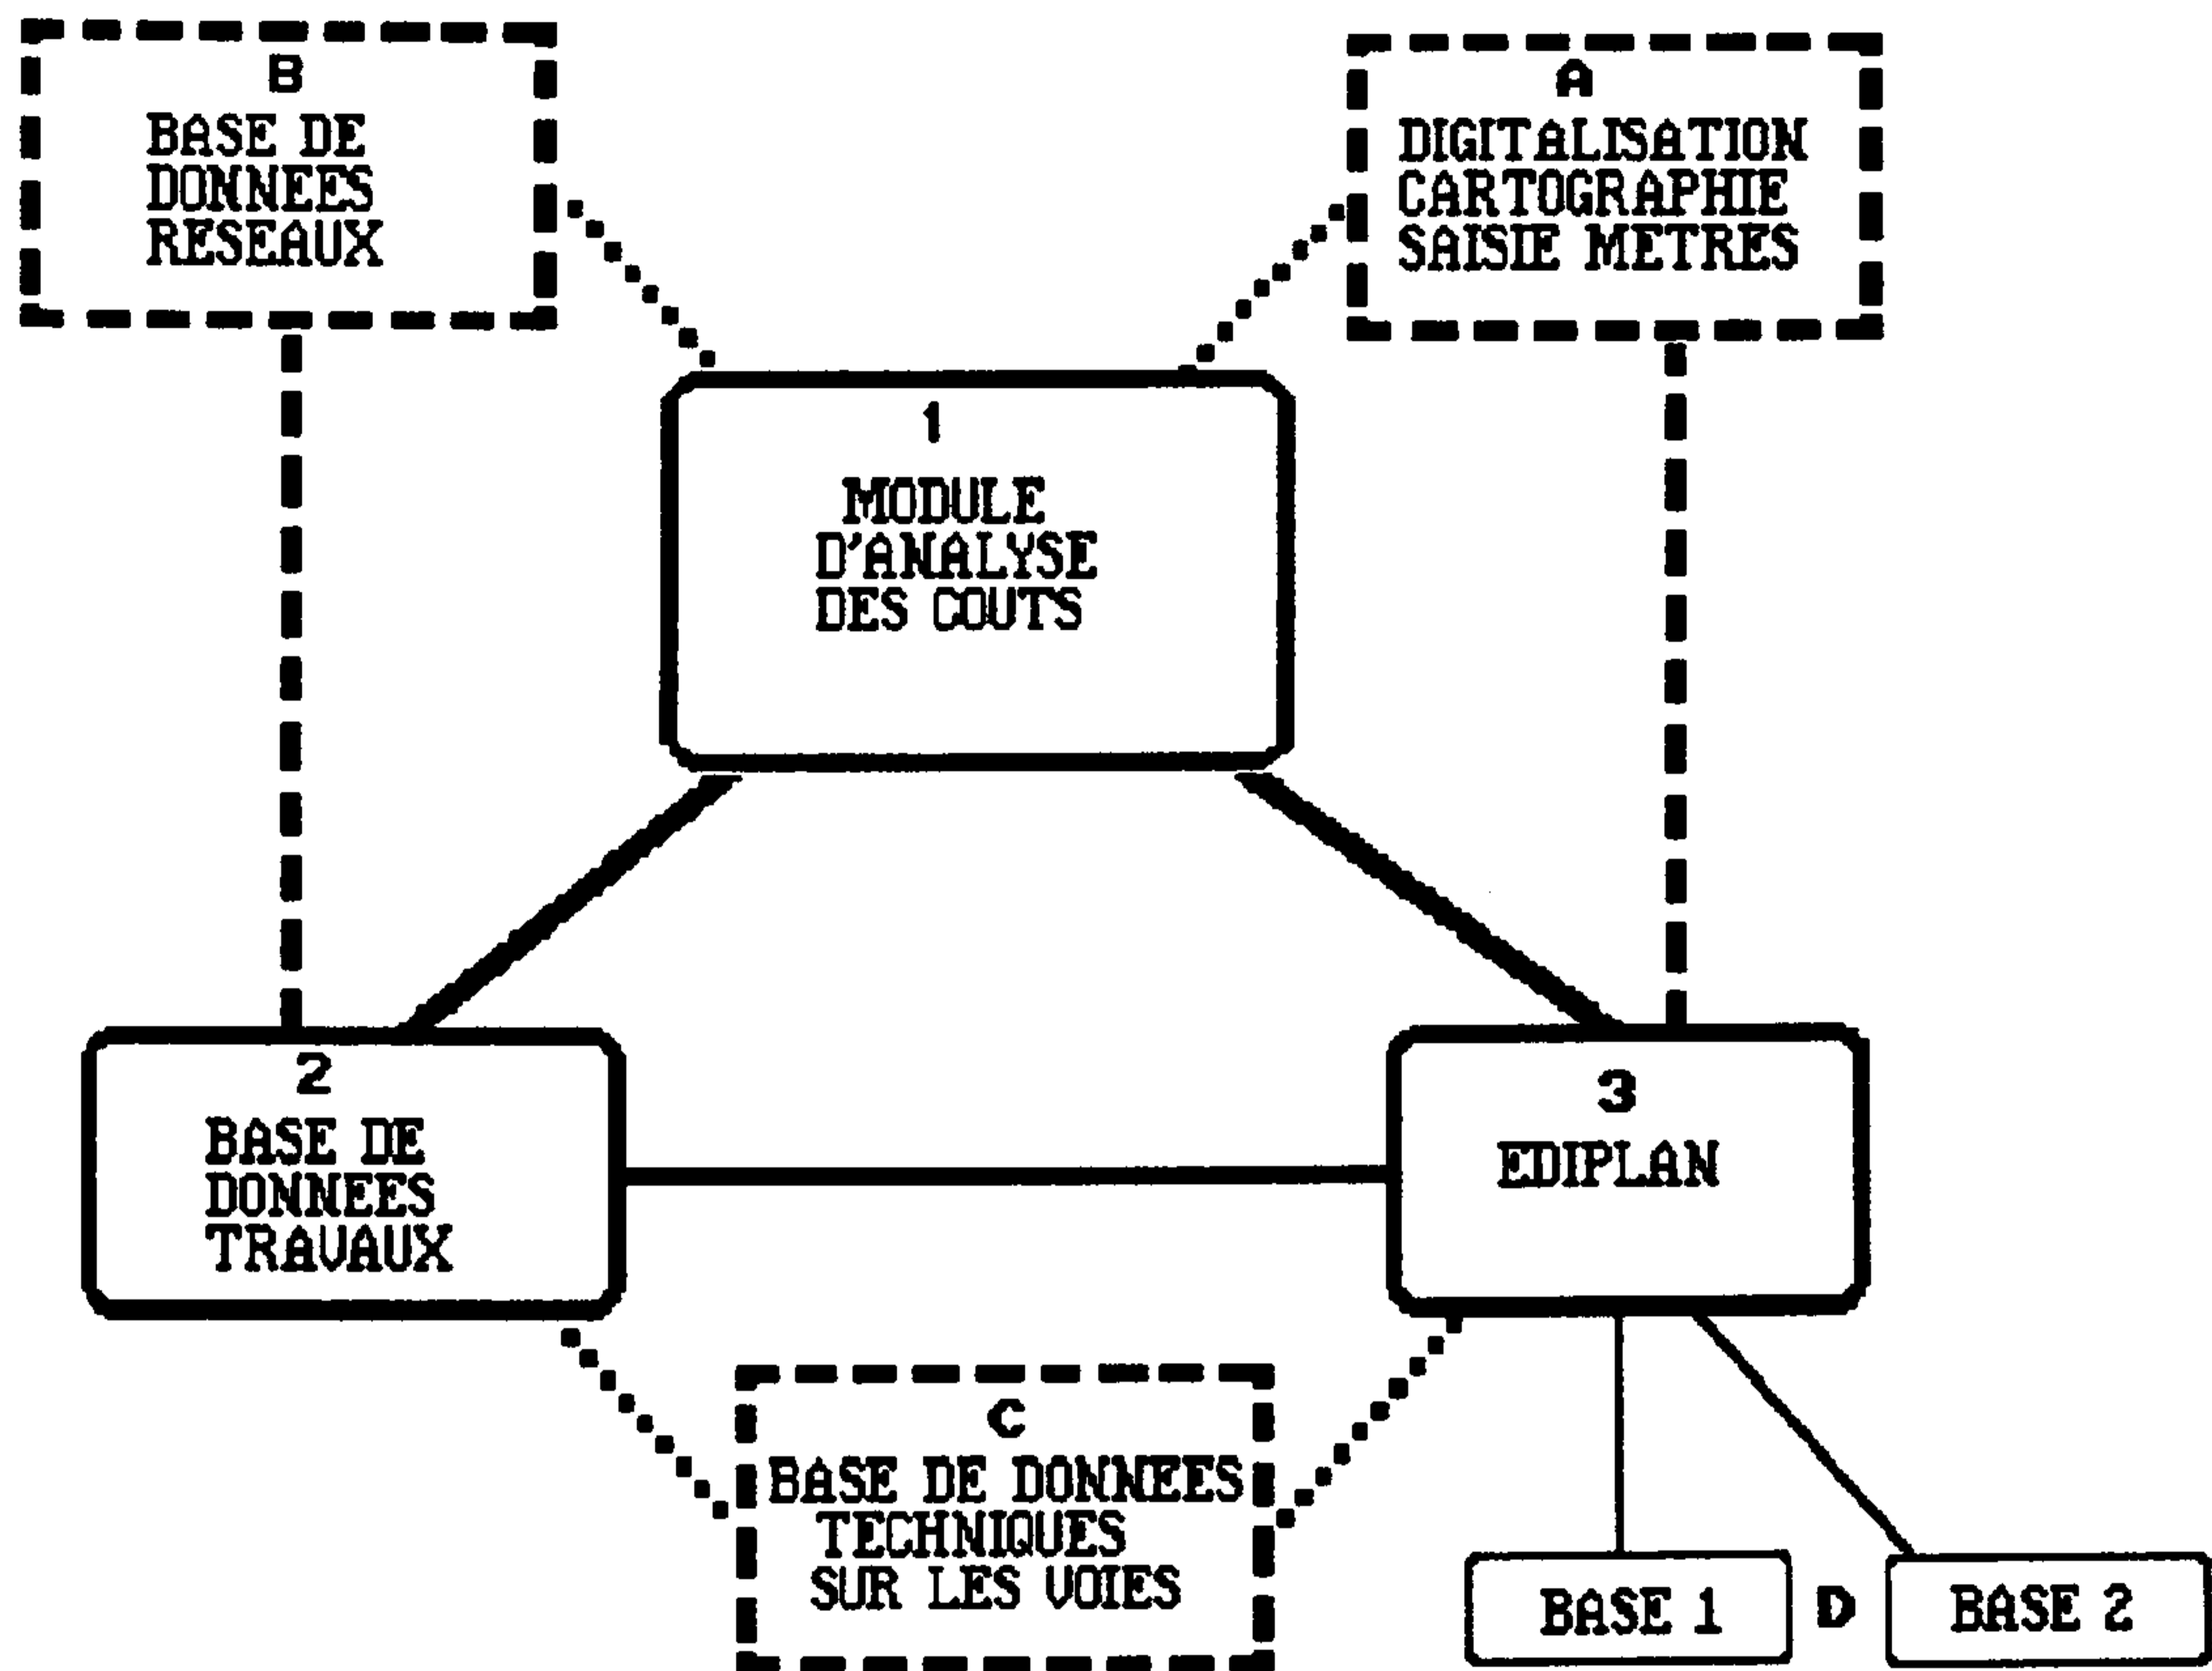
B
BASE DE DONNEES RESEAUX

A
DIGITALISATION CARTOGRAPHIE SAISIE METRES

1
MODULE D'ANALYSE DES COUTS

2
BASE DE DONNEES TRAVAUX

3
EDIPLAN

C
BASE DE DONNEES TECHNIQUES SUR LES VOIES

BASE 1

D

BASE 2